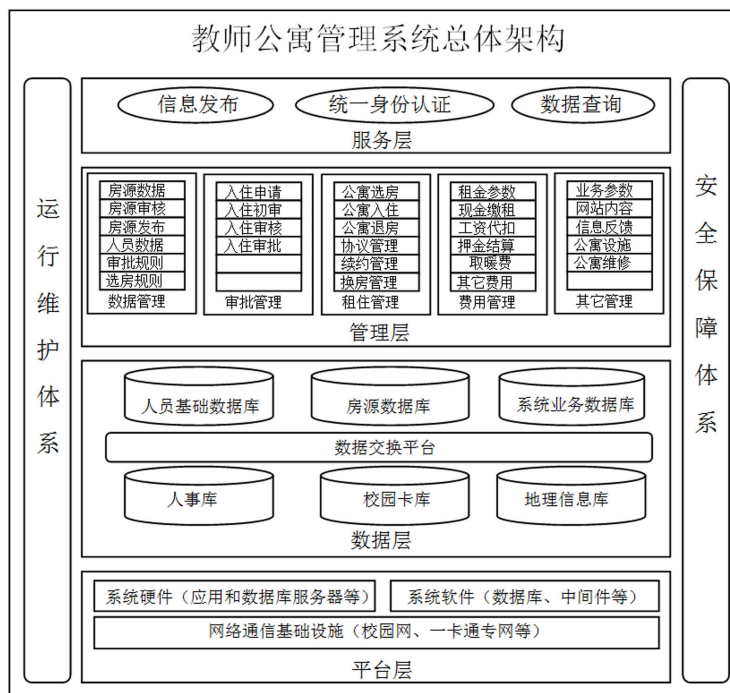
教师公寓管理系统总体架构

运行维护体系

信息发布
统一身份认证
数据查询

服务层

房源数据
房源审核
房源发布
人员数据
审批规则
选房规则
数据管理

入住申请
入住初审
入住审核
入住审批
审批管理

公寓选房
公寓入住
公寓退房
协议管理
续约管理
换房管理
租住管理

租金参数
现金缴租
工资代扣
押金结算
取暖费
其它费用
费用管理

业务参数
网站内容
信息反馈
公寓设施
公寓维修
其它管理

管理层

人员基础数据库
房源数据库
系统业务数据库
数据交换平台
人事库
校园卡库
地理信息库

数据层

系统硬件（应用和数据库服务器等）
系统软件（数据库、中间件等）
网络通信基础设施（校园网、一卡通专网等）

平台层

安全保障体系